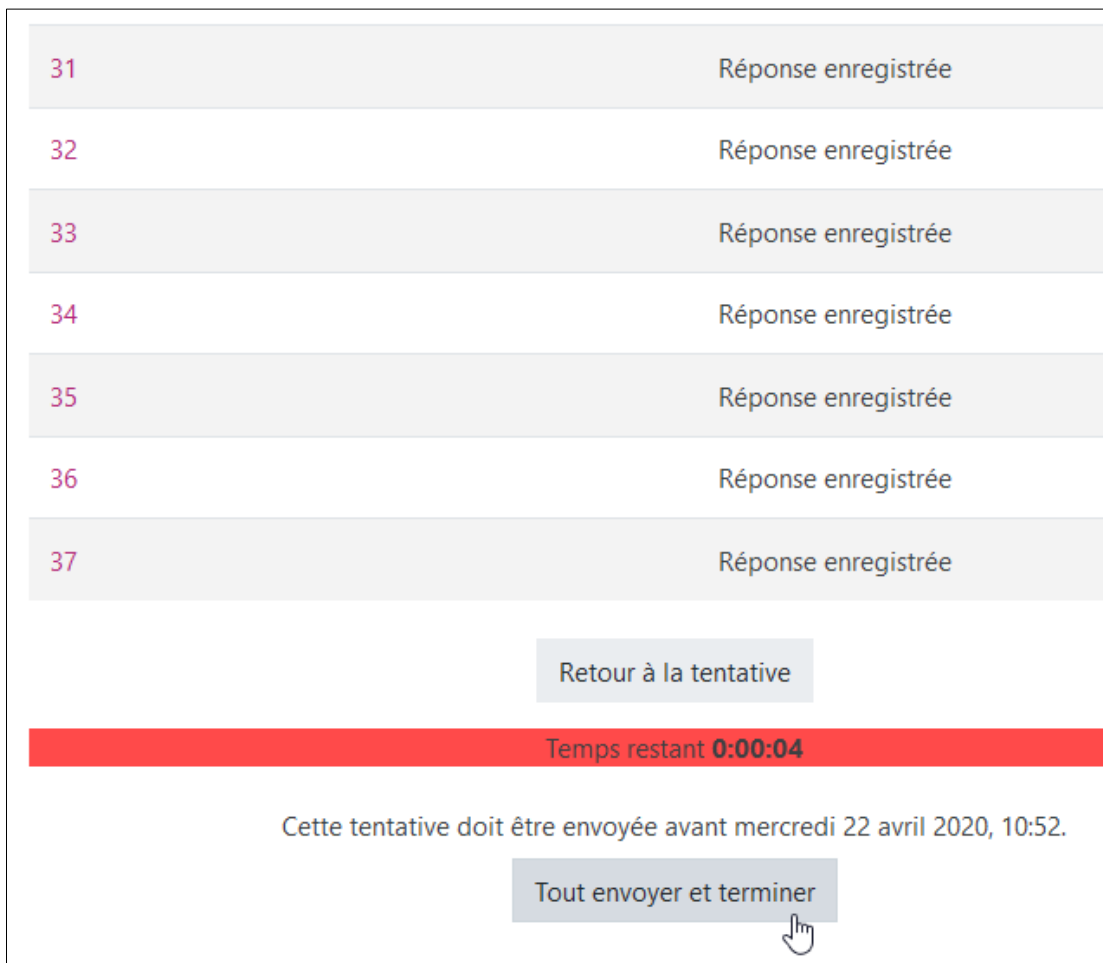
| | |
|---|---|
| 31 | Réponse enregistrée |
| 32 | Réponse enregistrée |
| 33 | Réponse enregistrée |
| 34 | Réponse enregistrée |
| 35 | Réponse enregistrée |
| 36 | Réponse enregistrée |
| 37 | Réponse enregistrée |

Retour à la tentative

Temps restant **0:00:04**

Cette tentative doit être envoyée avant mercredi 22 avril 2020, 10:52.

Tout envoyer et terminer